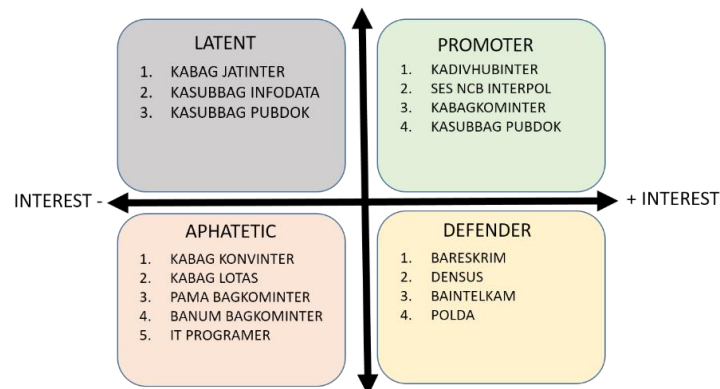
LATENT
1. KABAG JATINTER
2. KASUBBAG INFODATA
3. KASUBBAG PUBDOK

PROMOTER
1. KADIVHUBINTER
2. SES NCB INTERPOL
3. KABAGKOMINTER
4. KASUBBAG PUBDOK

INTEREST -

+ INTEREST

APHATETIC
1. KABAG KONVINTER
2. KABAG LOTAS
3. PAMA BAGKOMINTER
4. BANUM BAGKOMINTER
5. IT PROGRAMER

DEFENDER
1. BARESKRIM
2. DENSUS
3. BAINTELKAM
4. POLDA